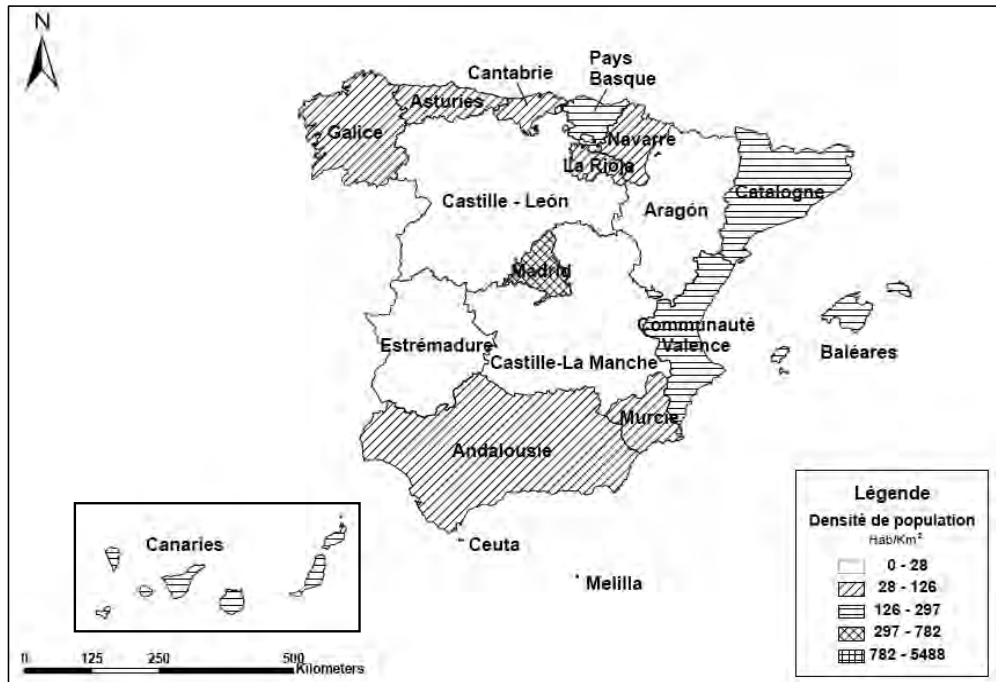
N

Pays Basque

Cantabrie

Asturies

Galice

Navarre

La Rioja

Castille - León

Aragón

Catalogne

Madrid

Communauté Valence

Estrémadure

Castille-La Manche

Baléares

Murcie

Andalousie

Canaries

Ceuta

Melilla

Légende
Densité de population
Hab/Km²
0 - 28
28 - 126
126 - 297
297 - 782
782 - 5488

0 125 250 500
Kilometers